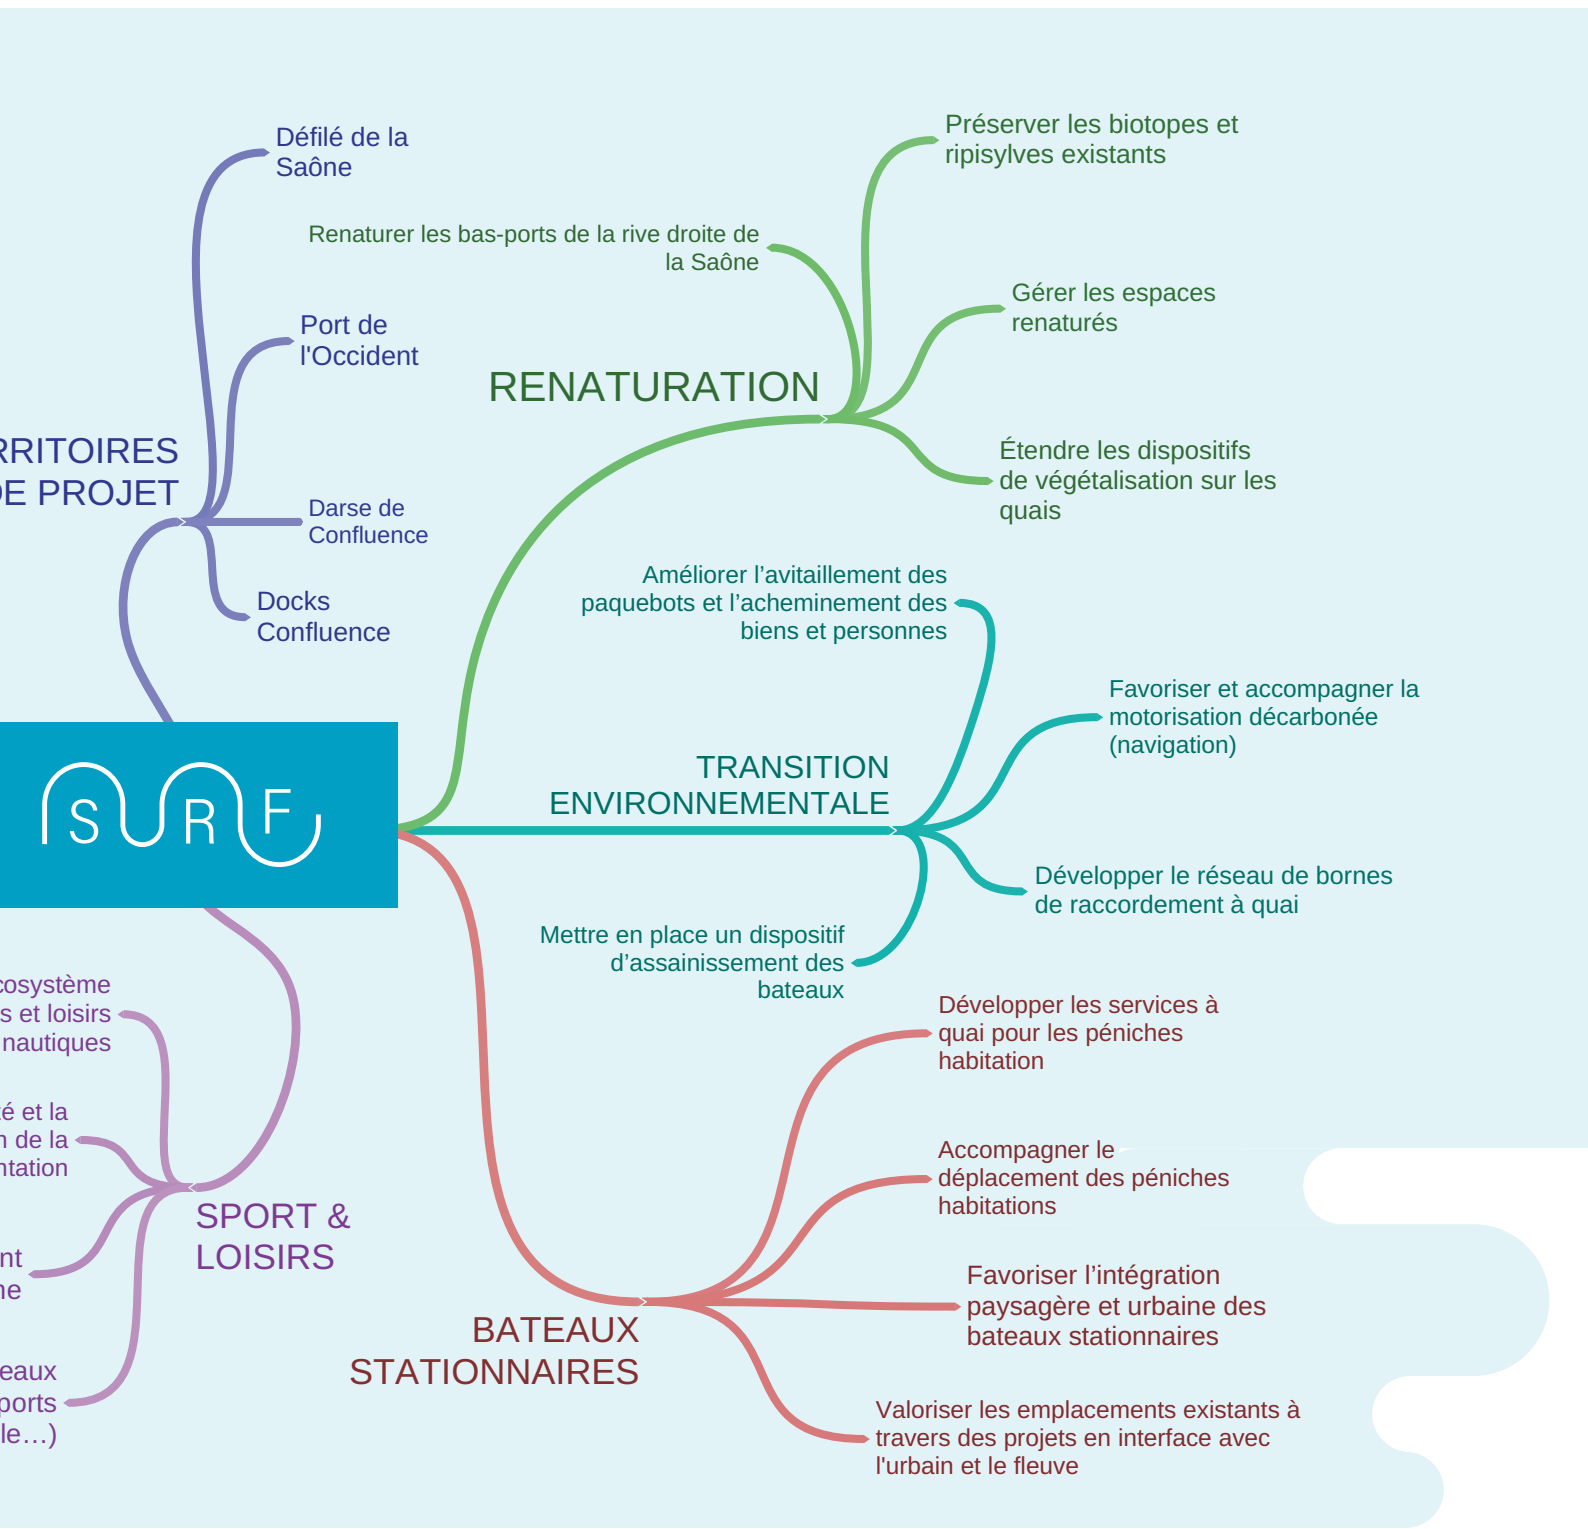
Défilé de la Saône

Port de l'Occident

RRITOIRES
DE PROJET

Darse de Confluence

Docks Confluence

SURF

cosystème
s et loisirs
nautiques

é et la
n de la
ntation

nt
ne

eaux
ports
le…)

SPORT & LOISIRS

Préserver les biotopes et ripisylves existants

Renaturer les bas-ports de la rive droite de la Saône

Gérer les espaces renaturés

RENATURATION

Étendre les dispositifs de végétalisation sur les quais

Améliorer l’avitaillement des paquebots et l’acheminement des biens et personnes

Favoriser et accompagner la motorisation décarbonée (navigation)

TRANSITION ENVIRONNEMENTALE

Développer le réseau de bornes de raccordement à quai

Mettre en place un dispositif d’assainissement des bateaux

Développer les services à quai pour les péniches habitation

Accompagner le déplacement des péniches habitations

Favoriser l’intégration paysagère et urbaine des bateaux stationnaires

BATEAUX STATIONNAIRES

Valoriser les emplacements existants à travers des projets en interface avec l'urbain et le fleuve